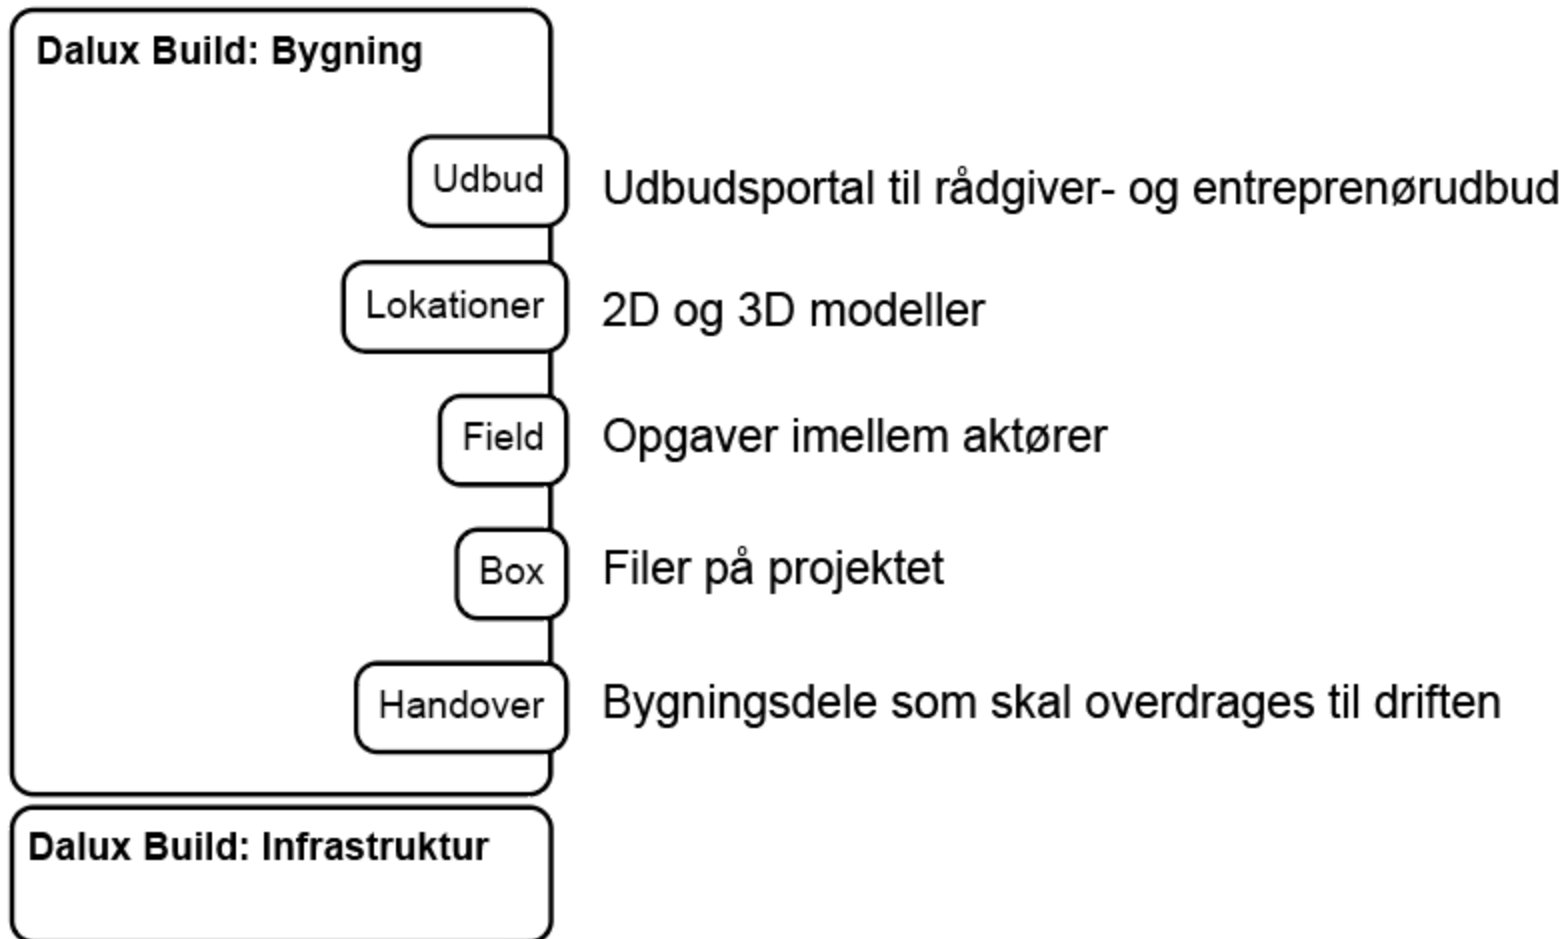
Dalux Build: Bygning

Udbud
Udbudsportal til rådgiver- og entreprenørudbud

Lokationer
2D og 3D modeller

Field
Opgaver imellem aktører

Box
Filer på projektet

Handover
Bygningsdele som skal overdrages til driften

Dalux Build: Infrastruktur